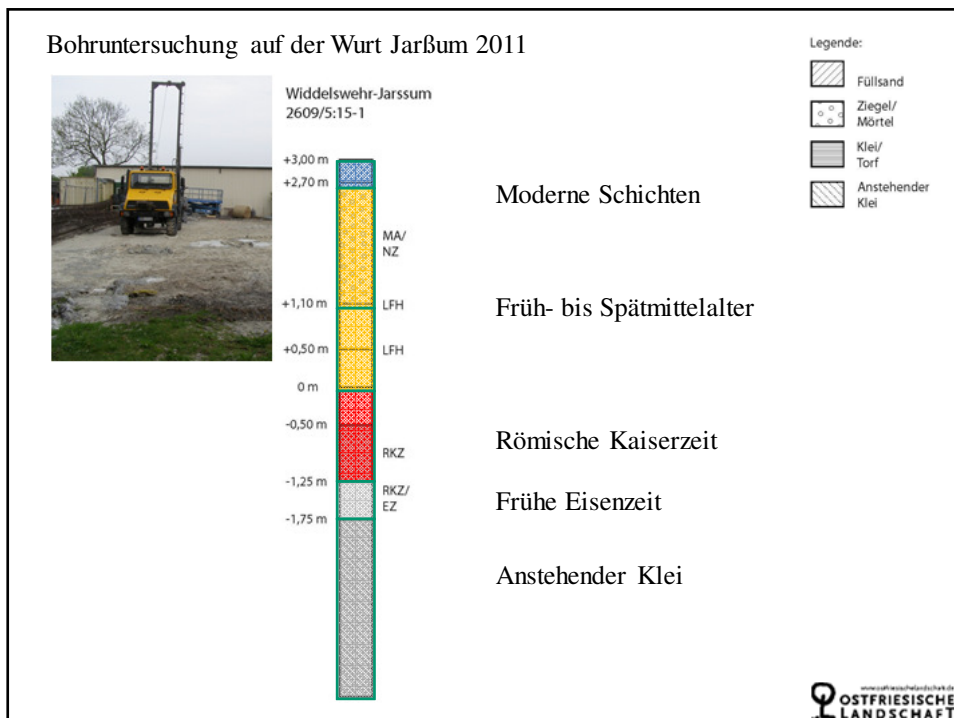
Bohruntersuchung auf der Wurt Jarßum 2011

Widdelswehr-Jarssum
2609/5:15-1

+3,00 m
+2,70 m
MA/
NZ
+1,10 m
LFH
+0,50 m
LFH
0 m
-0,50 m
RKZ
-1,25 m
RKZ/
EZ
-1,75 m

Moderne Schichten

Früh- bis Spätmittelalter

Römische Kaiserzeit

Frühe Eisenzeit

Anstehender Klei

Legende:
Füllsand
Ziegel/
Mörtel
Klei/
Torf
Anstehender
Klei

www.ostfriesischelandschaft.de
OSTFRIESISCHE
LANDSCHAFT